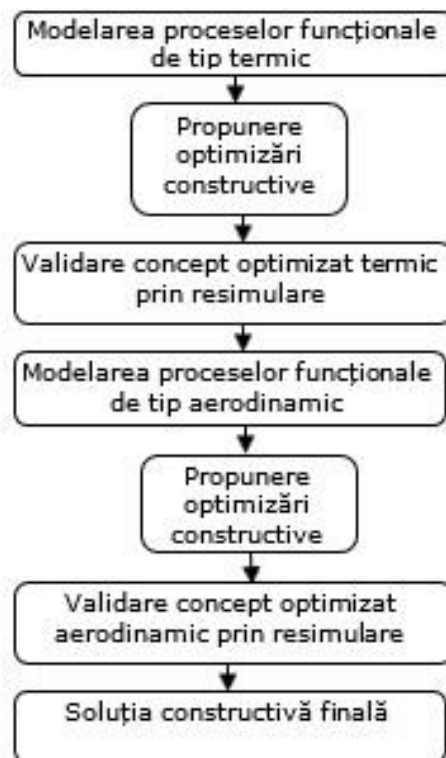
Modelarea proceselor funcționale de tip termic

Propunere optimizări constructive

Validare concept optimizat termic prin resimulare

Modelarea proceselor funcționale de tip aerodinamic

Propunere optimizări constructive

Validare concept optimizat aerodinamic prin resimulare

Soluția constructivă finală